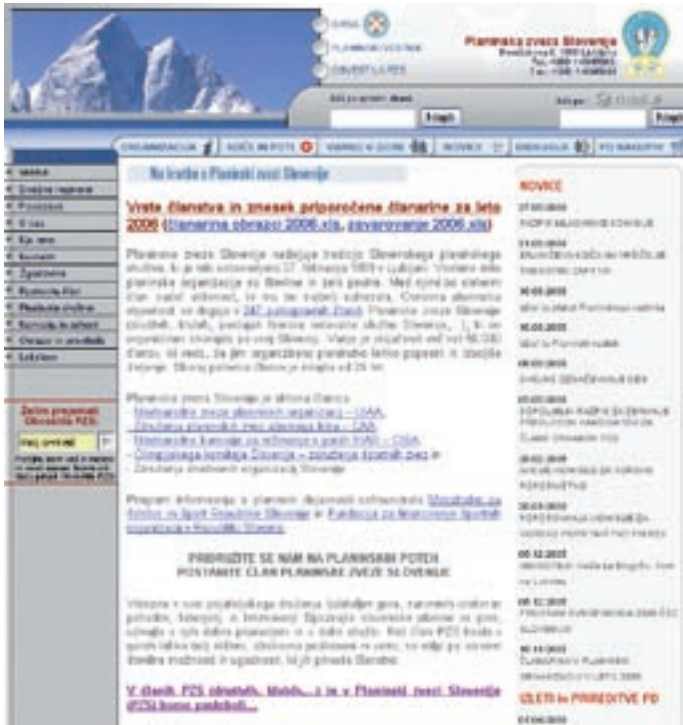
Planinska zveza Slovenije

Najprej
Išči po straneh zveze

ORGANIZACIJA | VODIČI IN POTI | KARTE IN ZEMLJEVIDI | NOVICE | DRUŠTVA | PO NAKUPIH

Na kratko o Planinski zvezi Slovenije

Vrste članstva in znesek priporočene članarine za leto 2006 (članarina obrazci 2006.xls, zavarovanje 2006.xls)

Planinska zveza Slovenije nadaljuje tradicijo Slovenskega planinskega društva, ki je bilo ustanovljeno 27. februarja 1893 v Ljubljani. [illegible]

Planinska zveza Slovenije je včlanjena v:
- Mednarodno zvezo planinskih organizacij – UIAA,
- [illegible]
- Mednarodno komisijo za reševanje v gorah IKAR – CISA,
- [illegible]
- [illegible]

Program informacij o planinski dejavnosti sofinancirata Ministrstvo za šolstvo in šport Republike Slovenije in Fundacija za financiranje športnih organizacij v Republiki Sloveniji.

PRIDRUŽITE SE NAM NA PLANINSKIH POTEH
POSTANITE ČLAN PLANINSKE ZVEZE SLOVENIJE

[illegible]

V članih PZS obvestilo, bodite... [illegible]

NOVICE

ZLETI in PRIREDITVE PD